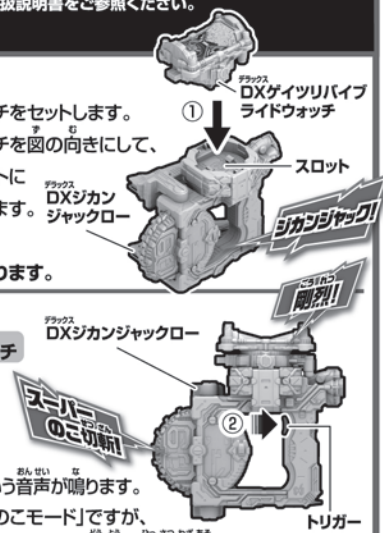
扱説明書をご参照ください。

デラックス
DXゲイツリバイブライドウォッチ

①

チをセットします。

チを図の向きにして、

ーに

ます。

デラックス
DXジカンジャックロー

スロット

ジカンジャック!

ります。

こうれつ
剛烈!

デラックス
DXジカンジャックロー

チ

スーパーのこ切断!

②

トリガー

う音声が鳴ります。

のこモード」ですが、